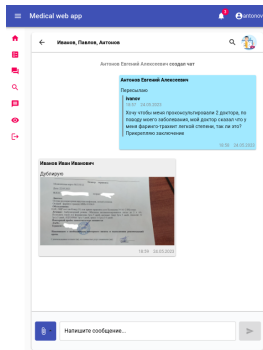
Medical web app

1

antonov

Иванов, Павлов, Антонов

Антонов Евгений Алексеевич создал чат

Антонов Евгений Алексеевич

Переслано:

Ivanov

18:57 26.05.2022

Хочу чтобы меня проконсультировали 2 доктора, по поводу моего заболевания, мой доктор сказал что у меня фарингo-трахеит легкой степени, так ли это? Прикрепляю заключение

18:58 26.05.2022

Иванов Иван Иванович

Дублирую

18:59 26.05.2022

Напишите сообщение...